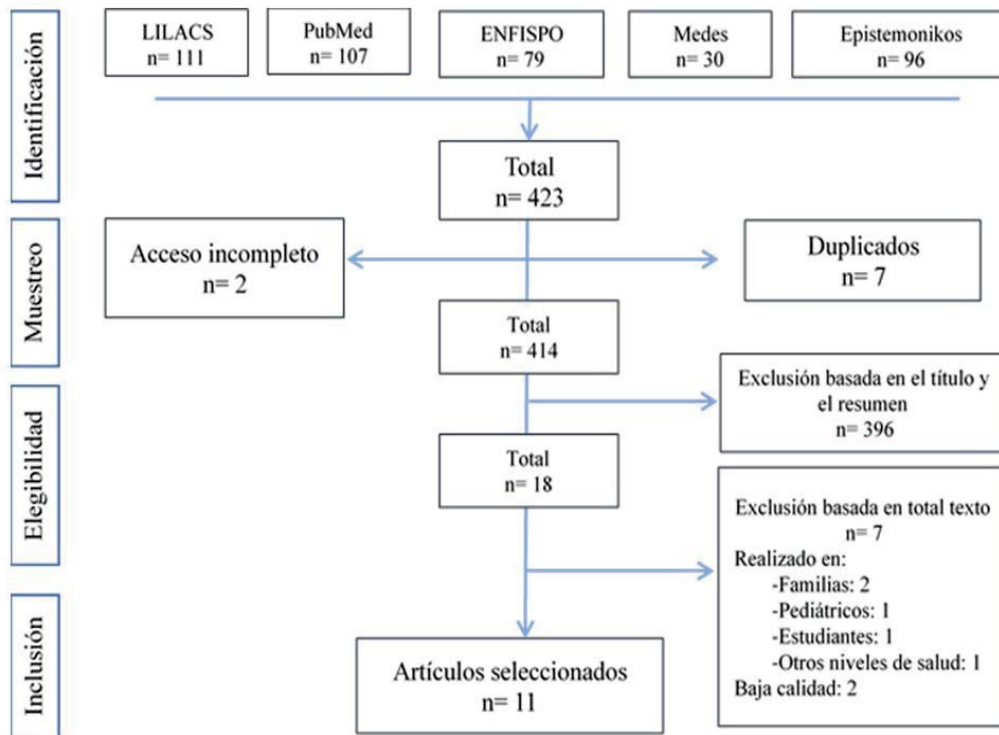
Identificación

LILACS
n= 111

PubMed
n= 107

ENFISPO
n= 79

Medes
n= 30

Epistemonikos
n= 96

Total
n= 423

Muestreo

Acceso incompleto
n= 2

Duplicados
n= 7

Total
n= 414

Elegibilidad

Exclusión basada en el título y el resumen
n= 396

Total
n= 18

Exclusión basada en total texto
n= 7
Realizado en:
-Familias: 2
-Pediátricos: 1
-Estudiantes: 1
-Otros niveles de salud: 1
Baja calidad: 2

Inclusión

Artículos seleccionados
n= 11